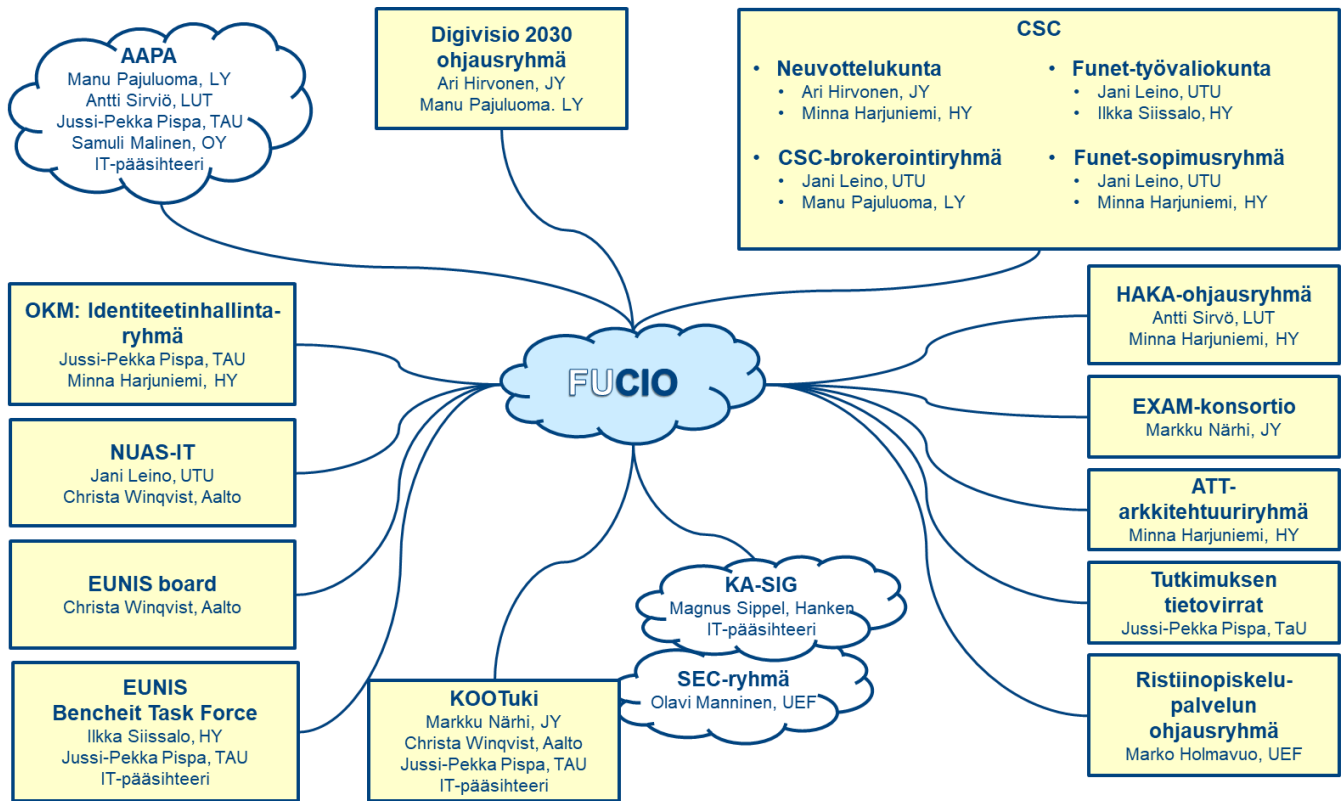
AAPA
Manu Pajuluoma, LY
Antti Sirviö, LUT
Jussi-Pekka Pispa, TAU
Samuli Malinen, OY
IT-pääsihteeri

Digivisio 2030 ohjausryhmä
Ari Hirvonen, JY
Manu Pajuluoma. LY

CSC
• Neuvottelukunta
• Ari Hirvonen, JY
• Minna Harjuniemi, HY
• CSC-brokerointiryhmä
• Jani Leino, UTU
• Manu Pajuluoma, LY
• Funet-työvaliokunta
• Jani Leino, UTU
• Ilkka Siissalo, HY
• Funet-sopimusryhmä
• Jani Leino, UTU
• Minna Harjuniemi, HY

OKM: Identiteetinhallintaryhmä
Jussi-Pekka Pispa, TAU
Minna Harjuniemi, HY

FUCIO

HAKA-ohjausryhmä
Antti Sirvö, LUT
Minna Harjuniemi, HY

NUAS-IT
Jani Leino, UTU
Christa Winqvist, Aalto

EXAM-konsortio
Markku Närhi, JY

ATT-arkkitehtuuriryhmä
Minna Harjuniemi, HY

EUNIS board
Christa Winqvist, Aalto

KA-SIG
Magnus Sippel, Hanken
IT-pääsihteeri

Tutkimuksen tietovirrat
Jussi-Pekka Pispa, TaU

SEC-ryhmä
Olavi Manninen, UEF

EUNIS Bencheit Task Force
Ilkka Siissalo, HY
Jussi-Pekka Pispa, TAU
IT-pääsihteeri

KOOTuki
Markku Närhi, JY
Christa Winqvist, Aalto
Jussi-Pekka Pispa, TAU
IT-pääsihteeri

Ristiinopiskelupalvelun ohjausryhmä
Marko Holmavuo, UEF